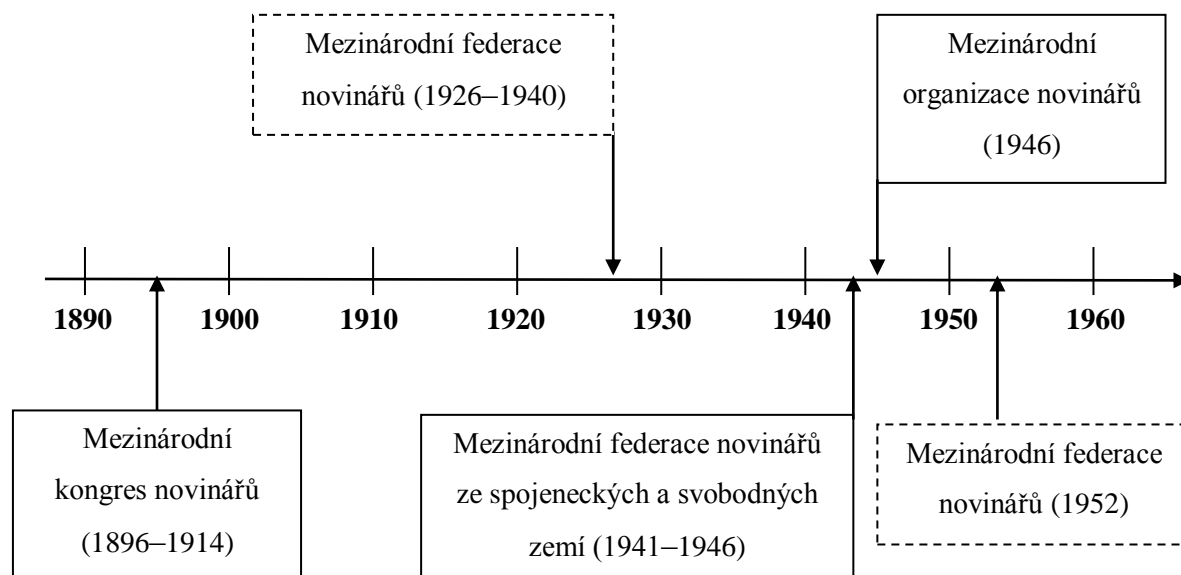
Mezinárodní federace novinářů (1926–1940)

Mezinárodní organizace novinářů (1946)

1890 1900 1910 1920 1930 1940 1950 1960

Mezinárodní kongres novinářů (1896–1914)

Mezinárodní federace novinářů ze spojeneckých a svobodných zemí (1941–1946)

Mezinárodní federace novinářů (1952)